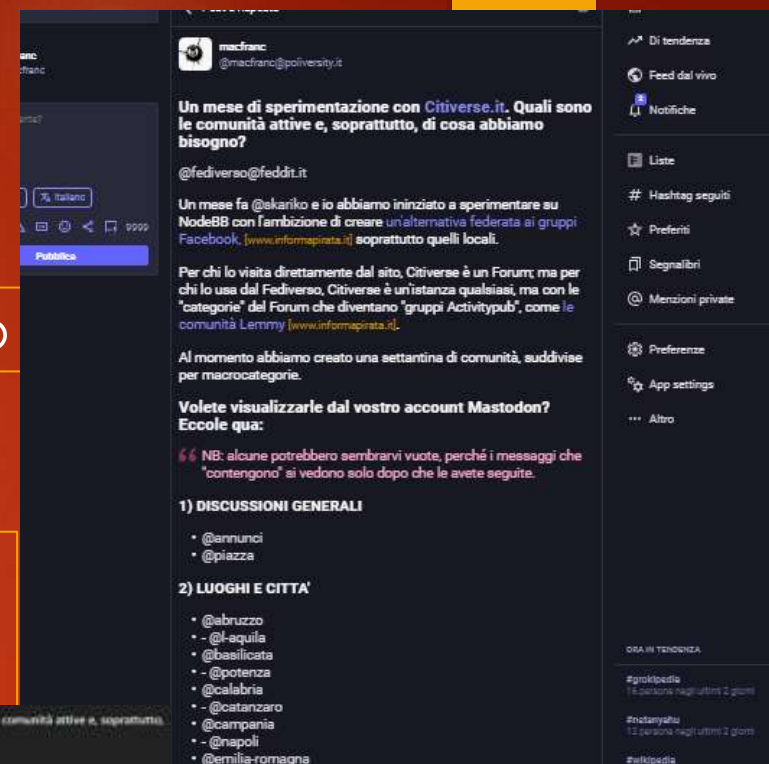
anc
cfranc

arte?

Italiano

9999

Pubblica

comunità attive e, soprattutto

macfranc
@macfranc@poliversity.it

Un mese di sperimentazione con Citiverse.it. Quali sono le comunità attive e, soprattutto, di cosa abbiamo bisogno?

@fediverso@feddit.it

Un mese fa @skariko e io abbiamo ininziato a sperimentare su NodeBB con l'ambizione di creare un'alternativa federata ai gruppi Facebook, [www.informapirata.it] soprattutto quelli locali.

Per chi lo visita direttamente dal sito, Citiverse è un Forum; ma per chi lo usa dal Fediverso, Citiverse è un'istanza qualsiasi, ma con le "categorie" del Forum che diventano "gruppi Activitypub", come le comunità Lemmy [www.informapirata.it].

Al momento abbiamo creato una settantina di comunità, suddivise per macrocategorie.

Volete visualizzarle dal vostro account Mastodon? Eccole qua:

NB: alcune potrebbero sembrarvi vuote, perché i messaggi che "contengono" si vedono solo dopo che le avete seguite.

1) DISCUSSIONI GENERALI

• @annunci
• @piazza

2) LUOGHI E CITTA'

• @abruzzo
• - @l-aquila
• @basilicata
• - @potenza
• @calabria
• - @catanzaro
• @campania
• - @napoli
• @emilia-romagna

Di tendenza
Feed dal vivo
Notifiche
Liste
Hashtag seguiti
Preferiti
Segnalibri
Menzioni private
Preferenze
App settings
Altro

ORA IN TENDENZA
#grokipedia
16 persone negli ultimi 2 giorni
#netanyahu
12 persone negli ultimi 2 giorni
#wikipedia